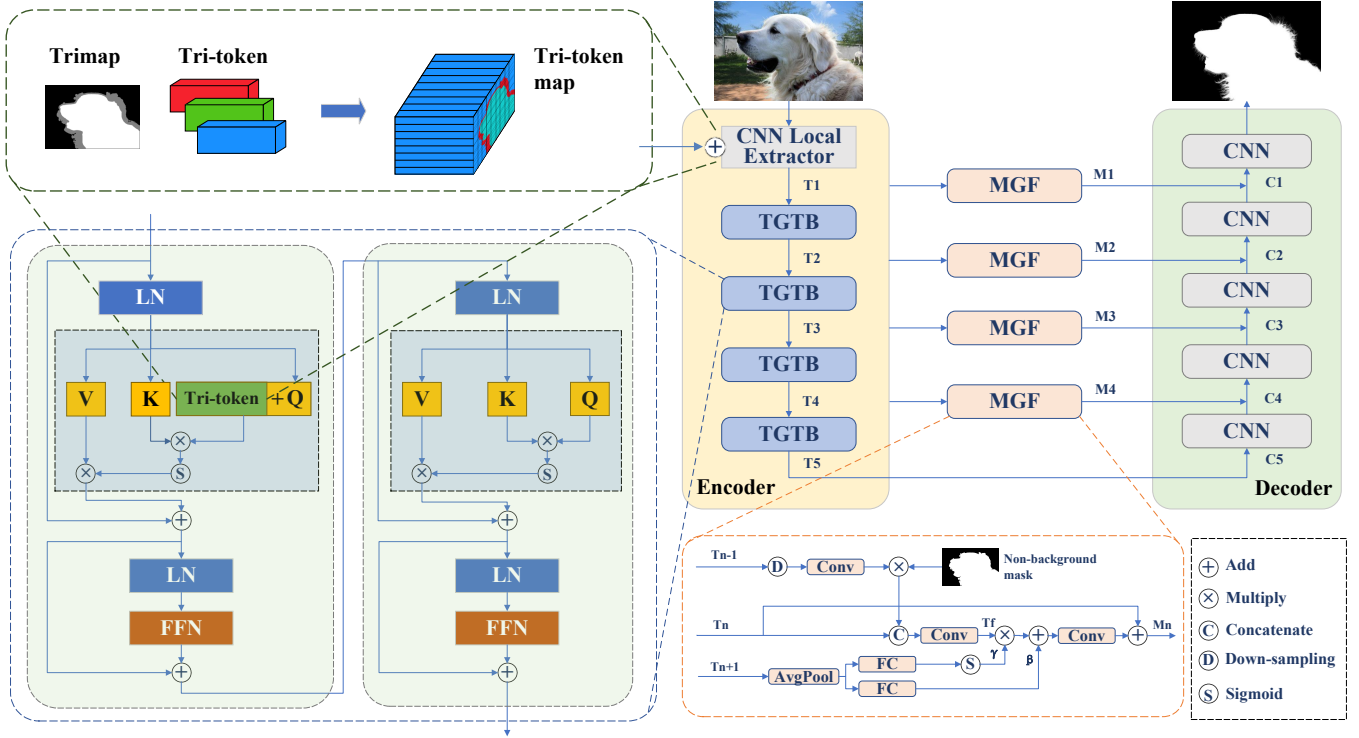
Trimap

Tri-token

Tri-token map

CNN Local Extractor

T1

TGTB

T2

TGTB

T3

TGTB

T4

TGTB

T5

Encoder

MGF

M1

MGF

M2

MGF

M3

MGF

M4

CNN

C1

CNN

C2

CNN

C3

CNN

C4

CNN

C5

Decoder

LN

V

K

Tri-token

+Q

S

LN

FFN

LN

V

K

Q

S

LN

FFN

Tn-1

D

Conv

Non-background mask

Tn

C

Conv

Tf

$\gamma$

$\beta$

Conv

Mn

Tn+1

AvgPool

FC

S

FC

Add

Multiply

Concatenate

Down-sampling

Sigmoid